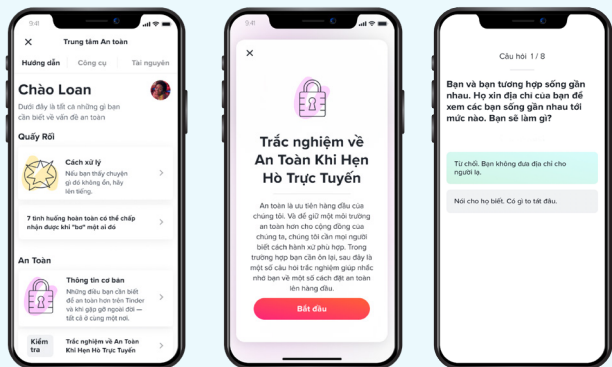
9:41

Trung tâm An toàn

Hướng dẫn Công cụ Tài nguyên

Chào Loan

Dưới đây là tất cả những gì bạn cần biết về vấn đề an toàn

Quấy Rối

Cách xử lý

Nếu bạn thấy chuyện gì đó không ổn, hãy liên hệ.

7 tình huống hoàn toàn có thể chấp nhận được khi "bơ" một ai đó

An Toàn

Thông tin cơ bản

Những điều bạn cần biết để an toàn hơn trên Tinder và khi gặp gỡ ngoài đời — tất cả ở cùng một nơi.

Kiểm tra

Trắc nghiệm về An Toàn Khi Hẹn Hò Trực Tuyến

9:41

×

Trắc nghiệm về An Toàn Khi Hẹn Hò Trực Tuyến

An toàn là ưu tiên hàng đầu của chúng tôi. Và để giữ một môi trường an toàn hơn cho cộng đồng của chúng ta, chúng tôi cần mọi người biết cách hành xử phù hợp. Trong trường hợp bạn cần ôn lại, sau đây là một số câu hỏi trắc nghiệm giúp nhắc nhở bạn về một số cách đặt an toàn lên hàng đầu.

Bắt đầu

Câu hỏi 1 / 8

Bạn và bạn tương hợp sống gần nhau. Họ xin địa chỉ của bạn để xem các bạn sống gần nhau tới mức nào. Bạn sẽ làm gì?

Từ chối. Bạn không đưa địa chỉ cho người lạ.

Nói cho họ biết. Có gì to tát đâu.